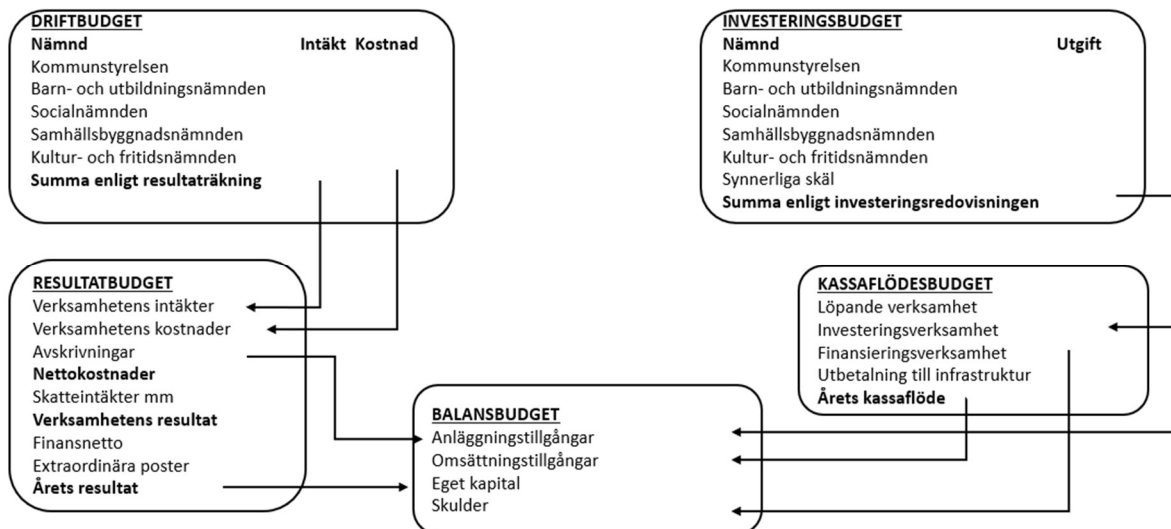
DRIFTBUDGET
Nämnd Intäkt Kostnad
Kommunstyrelsen
Barn- och utbildningsnämnden
Socialnämnden
Samhällsbyggnadsnämnden
Kultur- och fritidsnämnden
Summa enligt resultaträkning

INVESTERINGSBUDGET
Nämnd Utgift
Kommunstyrelsen
Barn- och utbildningsnämnden
Socialnämnden
Samhällsbyggnadsnämnden
Kultur- och fritidsnämnden
Synnerliga skäl
Summa enligt investeringsredovisningen

RESULTATBUDGET
Verksamhetens intäkter
Verksamhetens kostnader
Avskrivningar
Nettokostnader
Skatteintäkter mm
Verksamhetens resultat
Finansnetto
Extraordinära poster
Årets resultat

KASSAFLÖDESBUDGET
Löpande verksamhet
Investeringsverksamhet
Finansieringsverksamhet
Utbetalning till infrastruktur
Årets kassaflöde

BALANSBUDGET
Anläggningstillgångar
Omsättningstillgångar
Eget kapital
Skulder